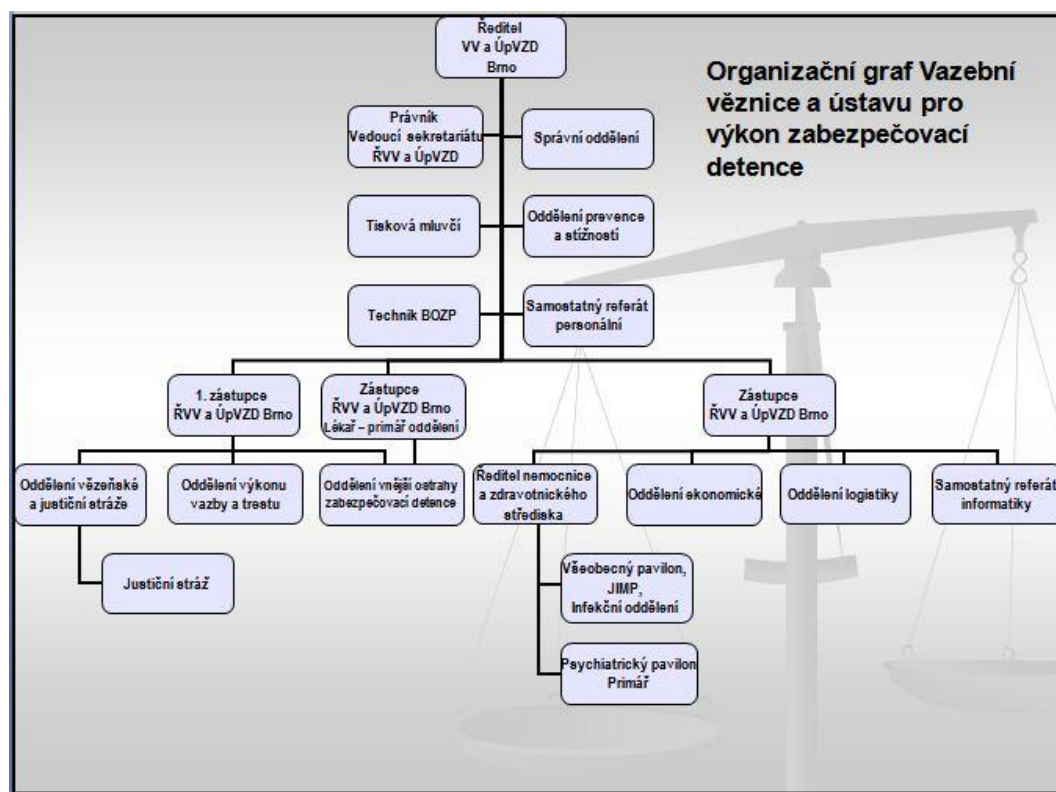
Ředitel
VV a ÚpVZD
Brno

Organizační graf Vazební věznice a ústavu pro výkon zabezpečovací detence

Právník
Vedoucí sekretariátu
ŘVV a ÚpVZD

Správní oddělení

Tisková mluvčí

Oddělení prevence a stížností

Technik BOZP

Samostatný referát personální

1. zástupce
ŘVV a ÚpVZD Brno

Zástupce
ŘVV a ÚpVZD Brno
Lékař – primář oddělení

Zástupce
ŘVV a ÚpVZD Brno

Oddělení vězeňské a justiční stráže

Oddělení výkonu vazby a trestu

Oddělení vnější ostrahy zabezpečovací detence

Ředitel nemocnice a zdravotnického střediska

Oddělení ekonomické

Oddělení logistiky

Samostatný referát informatiky

Justiční stráž

Všeobecný pavilon,
JIMP,
Infekční oddělení

Psychiatrický pavilon
Primář